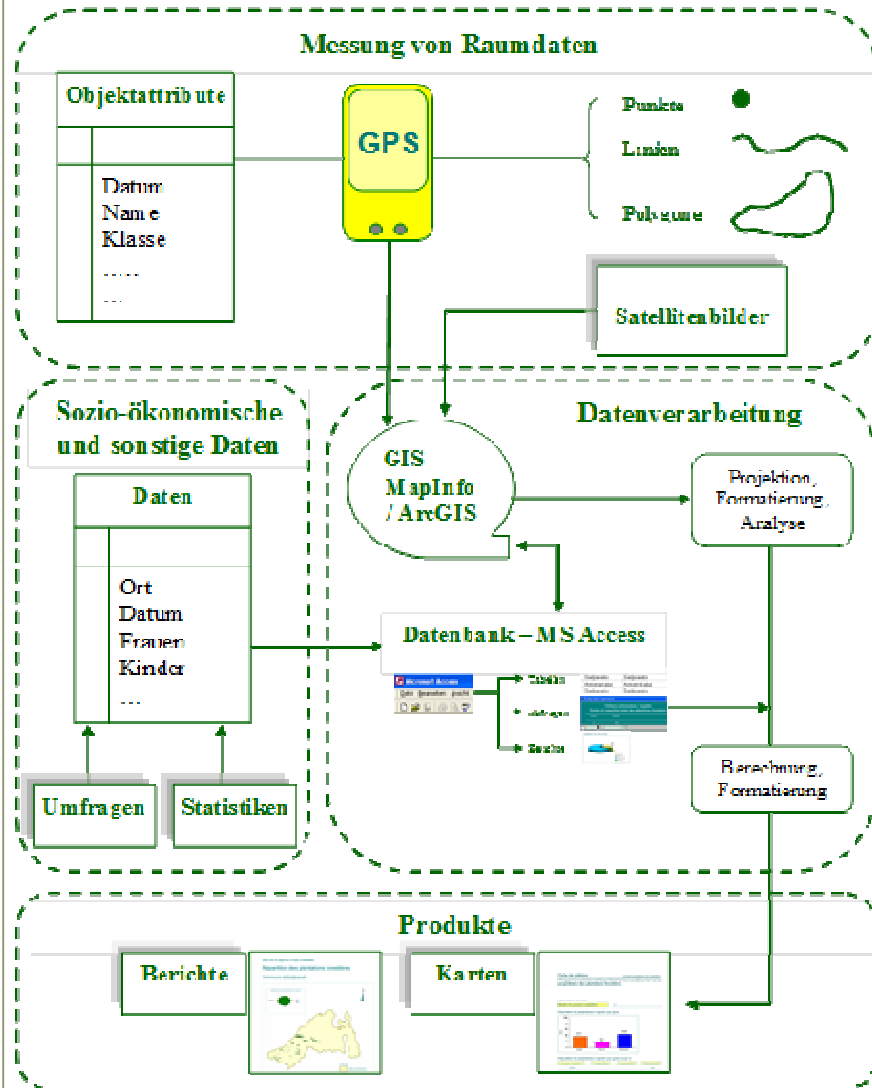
Messung von Raumdaten

Objektattribute

Datum
Name
Klasse
.....
...

GPS

Punkte
Linien
Polygone

Satellitenbilder

Sozio-ökonomische und sonstige Daten

Daten

Ort
Datum
Frauen
Kinder
...

Umfragen
Statistiken

Datenverarbeitung

GIS
MapInfo
/ ArcGIS

Projektion, Formatierung, Analyse

Datenbank – MS Access

Microsoft Access
Tabellen
Abfragen
Berichte

Berechnung, Formatierung

Produkte

Berichte
Karten